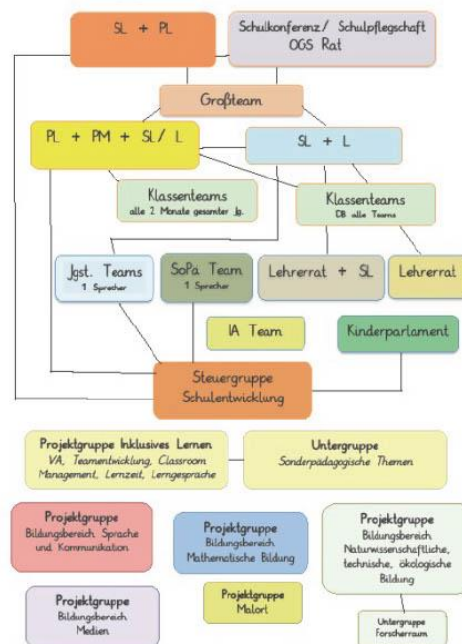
SL + PL

Schulkonferenz/ Schulpflegschaft OGS Rat

Großteam

PL + PM + SL/ L

SL + L

Klassenteams
alle 2 Monate gesamter Jg.

Klassenteams
EB alle Teams

Jgst. Teams
1 Sprecher

SoPä Team
1 Sprecher

Lehrerrat + SL

Lehrerrat

IA Team

Kinderparlament

Steuergruppe
Schulentwicklung

Projektgruppe Inklusives Lernen
VA, Teamentwicklung, Classroom Management, Lernzeit, Lerngespräche

Untergruppe
Sonderpädagogische Themen

Projektgruppe
Bildungsbereich Sprache und Kommunikation

Projektgruppe
Bildungsbereich Mathematische Bildung

Projektgruppe
Bildungsbereich Naturwissenschaftliche, technische, ökologische Bildung

Projektgruppe
Bildungsbereich Medien

Projektgruppe
Malort

Untergruppe
Forscherraum